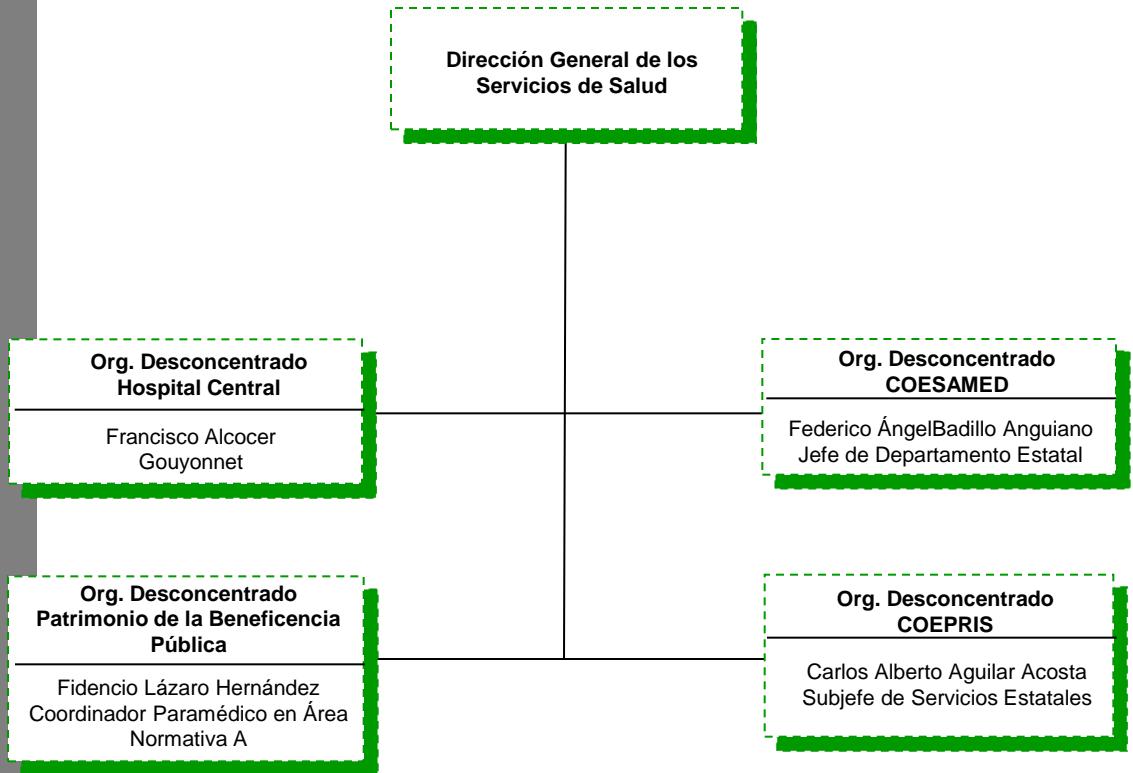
Dirección General de los Servicios de Salud

Org. Desconcentrado
Hospital Central

Francisco Alcocer Gouyonnet

Org. Desconcentrado
COESAMED

Federico ÁngelBadillo Anguiano
Jefe de Departamento Estatal

Org. Desconcentrado
Patrimonio de la Beneficencia Pública

Fidencio Lázaro Hernández
Coordinador Paramédico en Área Normativa A

Org. Desconcentrado
COEPRIS

Carlos Alberto Aguilar Acosta
Subjefe de Servicios Estatales